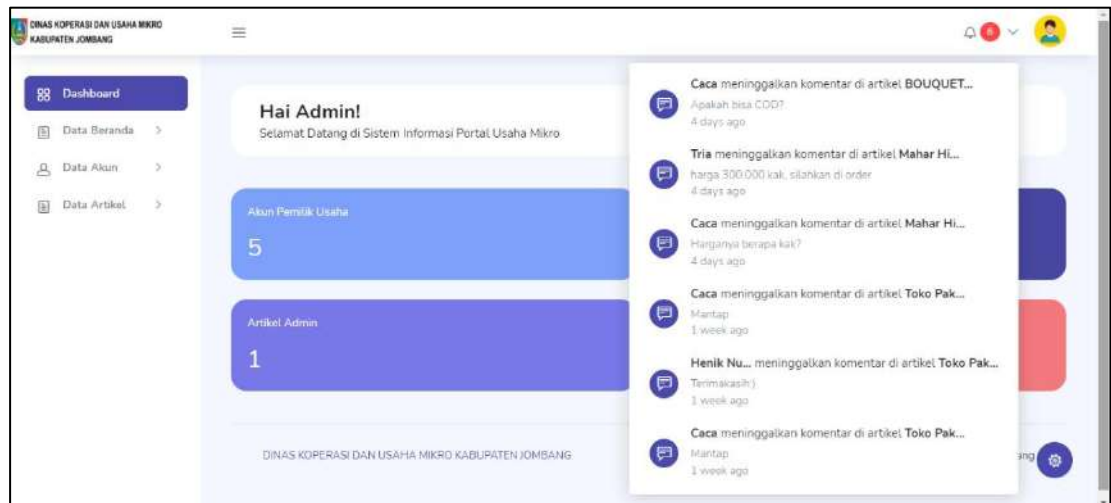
DINAS KOPERASI DAN USAHA MIKRO KABUPATEN JOMBANG

Dashboard
Data Beranda
Data Akun
Data Artikel

Hai Admin!
Selamat Datang di Sistem Informasi Portal Usaha Mikro

Akun Pemilik Usaha
5

Artikel Admin
1

DINAS KOPERASI DAN USAHA MIKRO KABUPATEN JOMBANG

ang

6

Caca meninggalkan komentar di artikel BOUQUET...
Apakah bisa COD?
4 days ago

Tria meninggalkan komentar di artikel Mahar Hi...
harga 300.000 kak, silahkan di order
4 days ago

Caca meninggalkan komentar di artikel Mahar Hi...
Harganya berapa kak?
4 days ago

Caca meninggalkan komentar di artikel Toko Pak...
Mantap
1 week ago

Henik Nu... meninggalkan komentar di artikel Toko Pak...
Terimakasih:)
1 week ago

Caca meninggalkan komentar di artikel Toko Pak...
Mantap
1 week ago